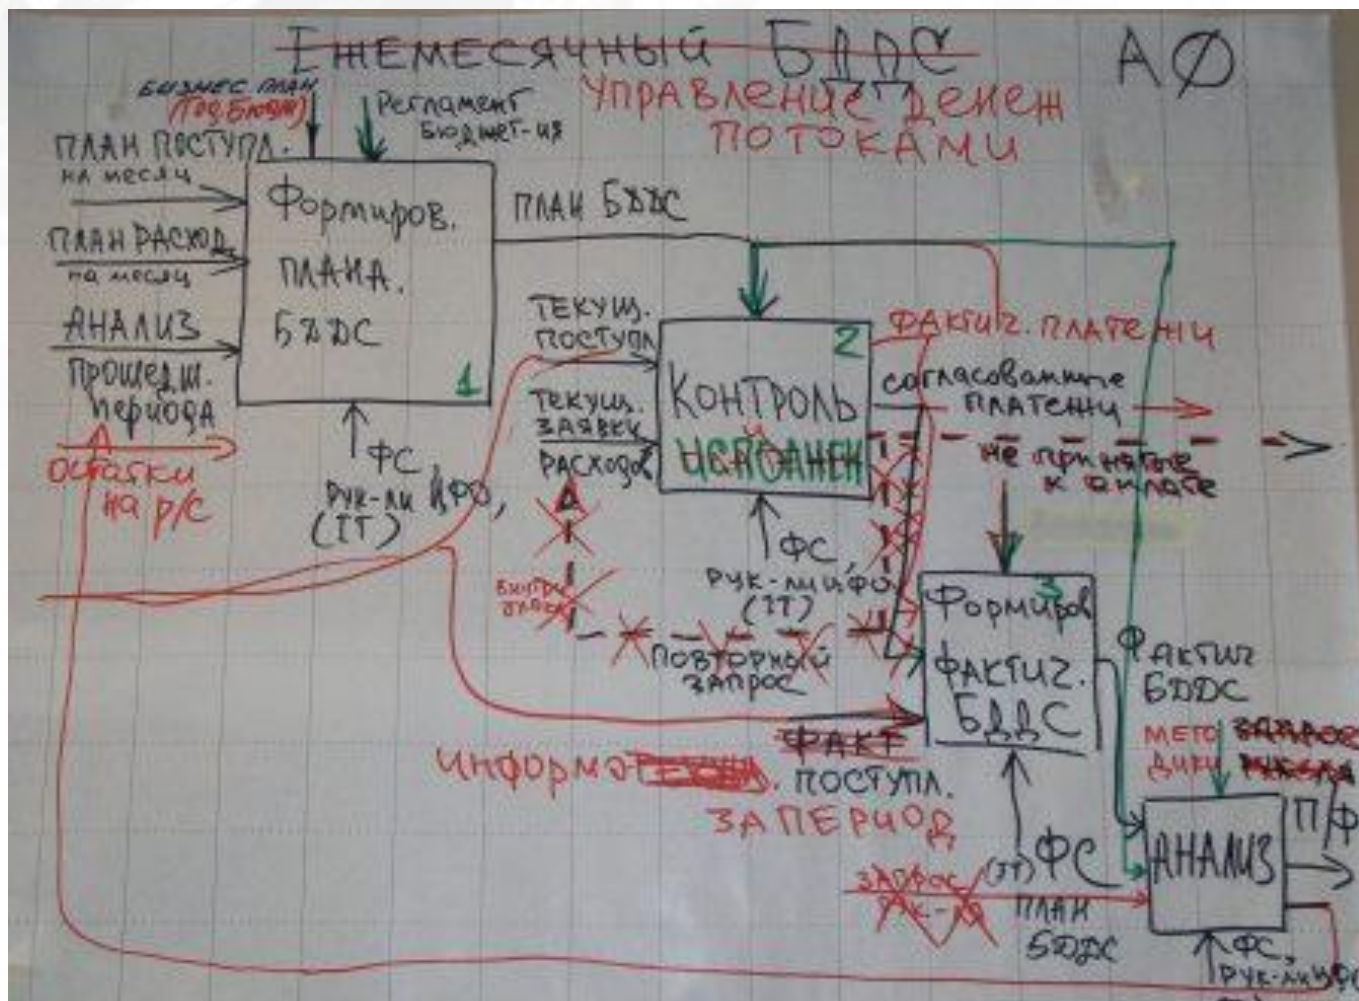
Ежемесячный БДДС

АФ

Управление денеж потоками

БИЗНЕС ПЛАН (Год.бюдж)

Регламент бюджет-ия

ПЛАН ПОСТУПЛ. на месяц

ПЛАН РАСХОД. на месяц

АНАЛИЗ прошедш. периода

остатки на р/с

Формиров. плана БДДС

1

ФС

Рук-ли ИФО, (IT)

ПЛАН БДДС

Текущ. поступл

Текущ. заявки расходов

Контроль исполнен

2

ФС,

рук-ли ИФО (IT)

Фактич. платежи

согласованные платежи

не принятые к оплате

Быстр заявк

повторный запрос

Формиров фактич. БДДС

3

Фактич БДДС

ФАКТ

информация. поступл. за период

ФС

(IT)

запрос рук-ля

ПЛАН БДДС

методики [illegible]

АНАЛИЗ

П/Ф

ФС, рук-ли ИФО